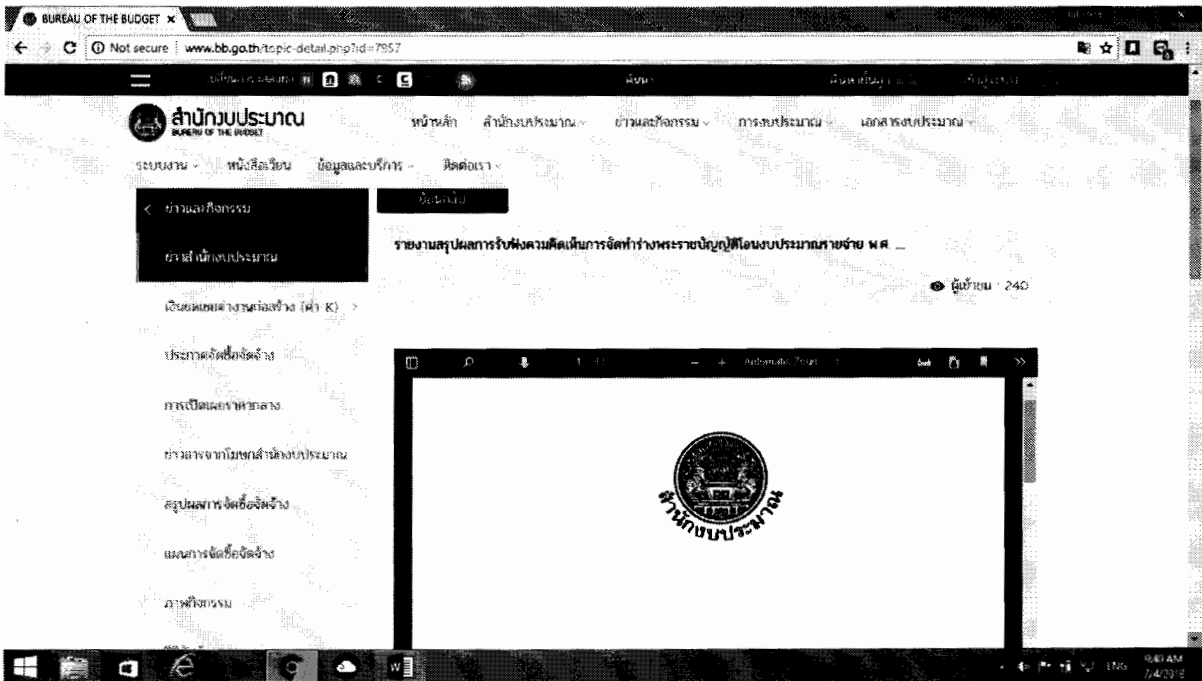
BUREAU OF THE BUDGET ×

Not secure | www.bb.go.th/topic-detail.php?id=7957

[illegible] ค้นหา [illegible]

สำนักงบประมาณ
BUREAU OF THE BUDGET

หน้าหลัก สำนักงบประมาณ ข่าวและกิจกรรม การงบประมาณ เอกสารงบประมาณ

ระบบงาน หนังสือเวียน ข้อมูลและบริการ ติดต่อเรา

< ข่าวและกิจกรรม

ข่าวสำนักงบประมาณ

เงินชดเชยค่างานก่อสร้าง (ค่า K) >

ประกาศจัดซื้อจัดจ้าง

การเปิดเผยราคากลาง

ข่าวสารจากโฆษกสำนักงบประมาณ

สรุปผลการจัดซื้อจัดจ้าง

แผนการจัดซื้อจัดจ้าง

ภาพกิจกรรม

ย้อนกลับ

รายงานสรุปผลการรับฟังความคิดเห็นการจัดทำร่างพระราชบัญญัติโอนงบประมาณรายจ่าย พ.ศ. ...

ผู้เข้าชม : 240

Automatic Zoom

สำนักงบประมาณ

9:40 AM
7/4/2018